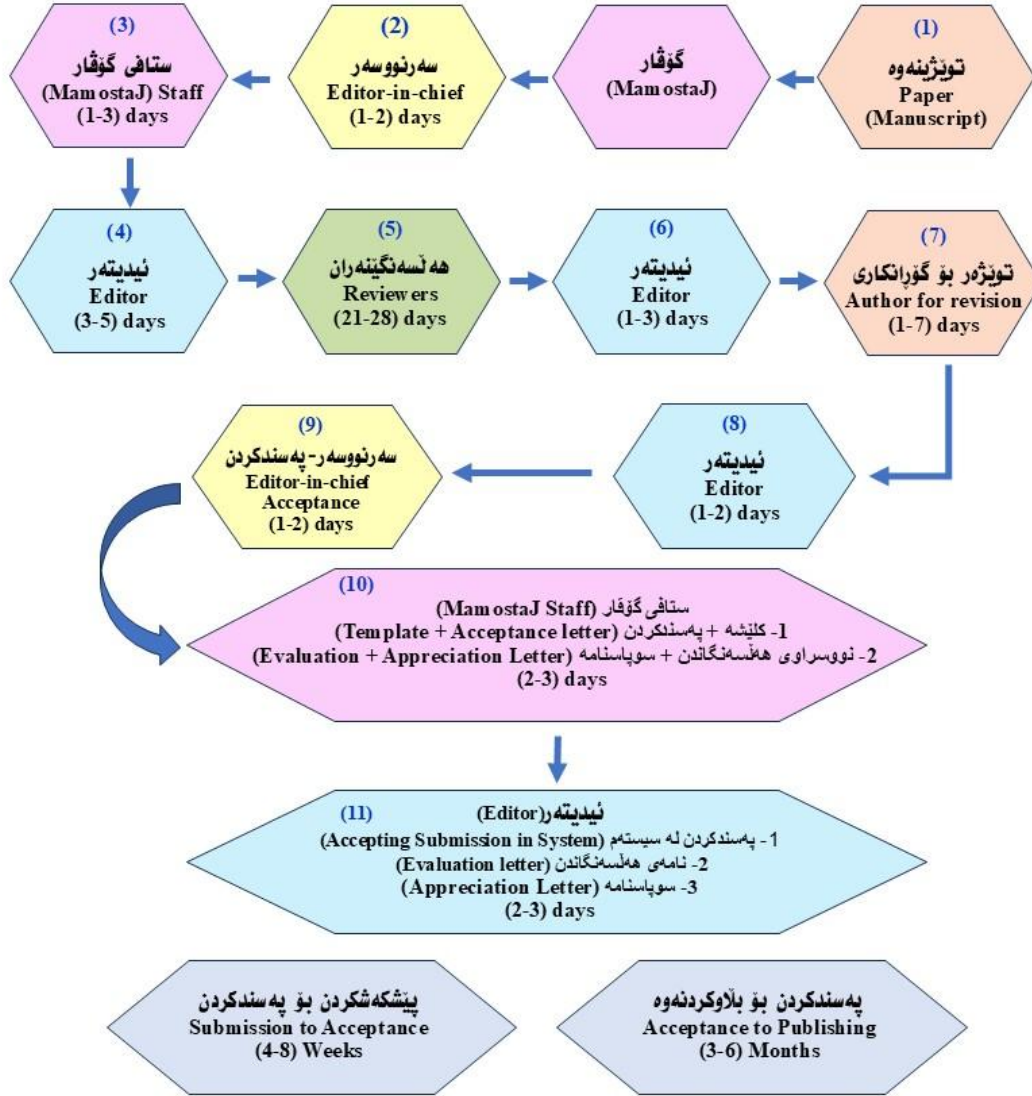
(1)
توێژینەوە
Paper
(Manuscript)

گۆڤار
(MamostaJ)

(2)
سەرنووسەر
Editor-in-chief
(1-2) days

(3)
ستافی گۆڤار
(MamostaJ) Staff
(1-3) days

(4)
ئیدیتەر
Editor
(3-5) days

(5)
هەڵسەنگێنەران
Reviewers
(21-28) days

(6)
ئیدیتەر
Editor
(1-3) days

(7)
توێژەر بۆ گۆڕانکاری
Author for revision
(1-7) days

(8)
ئیدیتەر
Editor
(1-2) days

(9)
سەرنووسەر- پەسندکردن
Editor-in-chief
Acceptance
(1-2) days

(10)
ستافی گۆڤار (MamostaJ Staff)
1- کلێشە + پەسندکردن (Template + Acceptance letter)
2- نووسراوی هەڵسەنگاندن + سوپاسنامە (Evaluation + Appreciation Letter)
(2-3) days

(11)
ئیدیتەر(Editor)
1- پەسندکردن لە سیستەم (Accepting Submission in System)
2- نامەی هەڵسەنگاندن (Evaluation letter)
3- سوپاسنامە (Appreciation Letter)
(2-3) days

پێشکەشکردن بۆ پەسندکردن
Submission to Acceptance
(4-8) Weeks

پەسندکردن بۆ بڵاوکردنەوە
Acceptance to Publishing
(3-6) Months